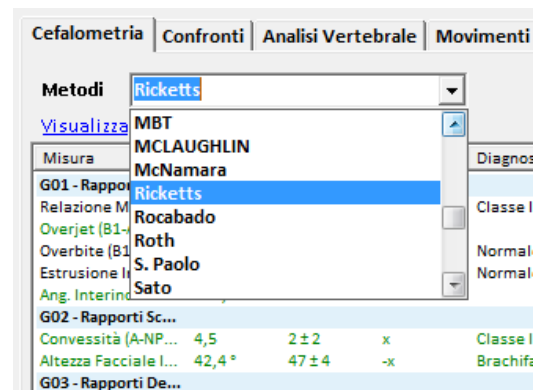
Cefalometria | Confronti | Analisi Vertebrale | Movimenti

Metodi Ricketts

Visualizza

MBT
MCLAUGHLIN
McNamara
Ricketts
Rocabado
Roth
S. Paolo
Sato

| Misura | | | | Diagnos |
|---|---|---|---|---|
| G01 - Rappor | | | | |
| Relazione M | | | | Classe I |
| Overjet (B1- | | | | |
| Overbite (B1 | | | | Normale |
| Estrusione I | | | | Normale |
| Ang. Interino | | | | |
| G02 - Rapporti Sc... | | | | |
| Convessità (A-NP... | 4,5 | 2 ± 2 | x | Classe I |
| Altezza Facciale I... | 42,4 ° | 47 ± 4 | -x | Brachifa |
| G03 - Rapporti De... | | | | |